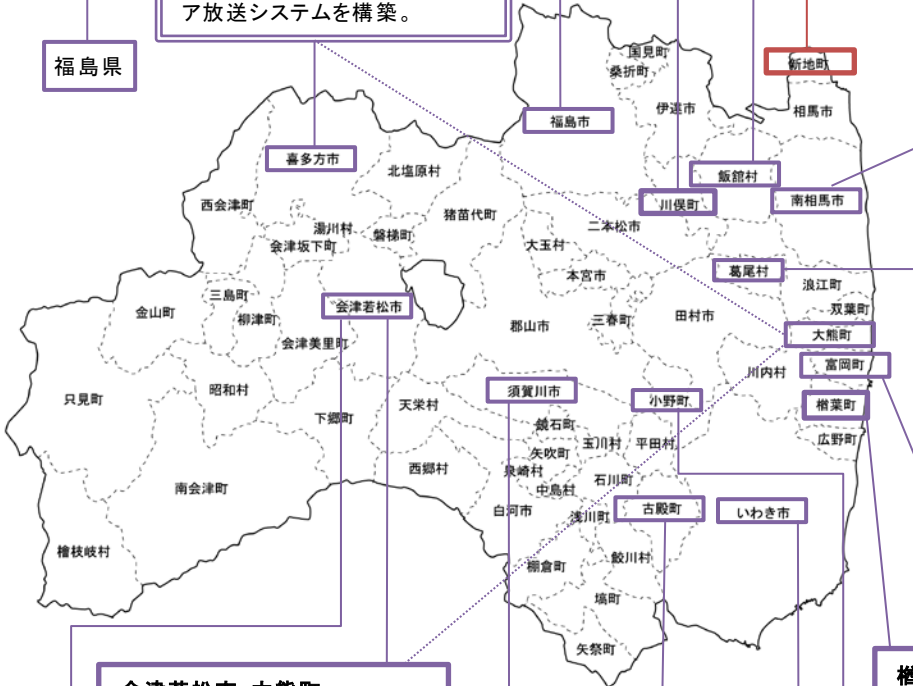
ア放送システムを構築。

福島県

国見町
桑折町
伊達市
新地町
相馬市
福島市
喜多方市
北塩原村
飯舘村
南相馬市
川俣町
西会津町
湯川村
猪苗代町
二本松市
会津坂下町
磐梯町
大玉村
葛尾村
本宮市
浪江町
三島町
双葉町
金山町
会津若松市
柳津町
三春町
田村市
大熊町
会津美里町
郡山市
富岡町
川内村
昭和村
須賀川市
只見町
小野町
楢葉町
天栄村
下郷町
鏡石町
玉川村
平田村
広野町
矢吹町
西郷村
泉崎村
石川町
中島村
南会津町
白河市
浅川町
古殿町
いわき市
鮫川村
檜枝岐村
棚倉町
塙町
矢祭町
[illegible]